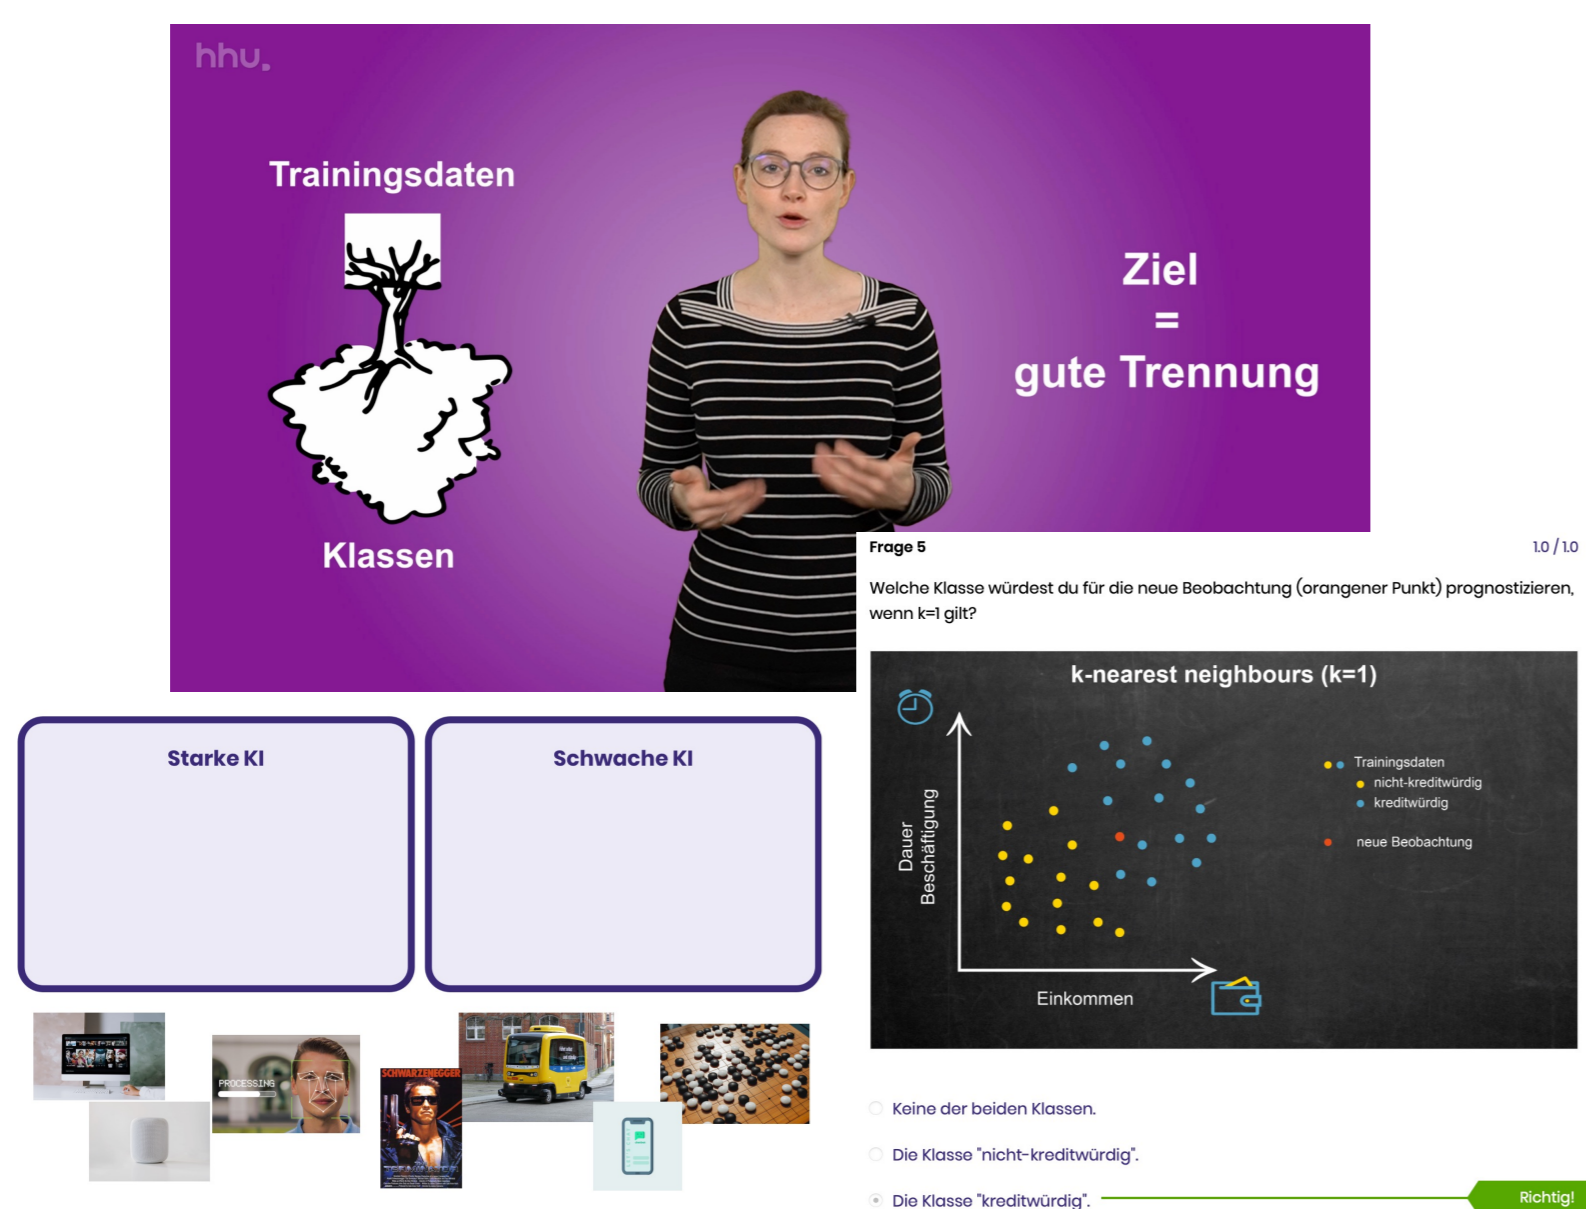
hhu.

Trainingsdaten

Klassen

Ziel
=
gute Trennung

Starke KI

Schwache KI

PROCESSING

SCHWARZENEGGER

Frage 5

1.0 / 1.0

Welche Klasse würdest du für die neue Beobachtung (orangener Punkt) prognostizieren, wenn k=1 gilt?

k-nearest neighbours (k=1)

Dauer Beschäftigung

Einkommen

Trainingsdaten
nicht-kreditwürdig
kreditwürdig

neue Beobachtung

Keine der beiden Klassen.

Die Klasse "nicht-kreditwürdig".

Die Klasse "kreditwürdig".

Richtig!